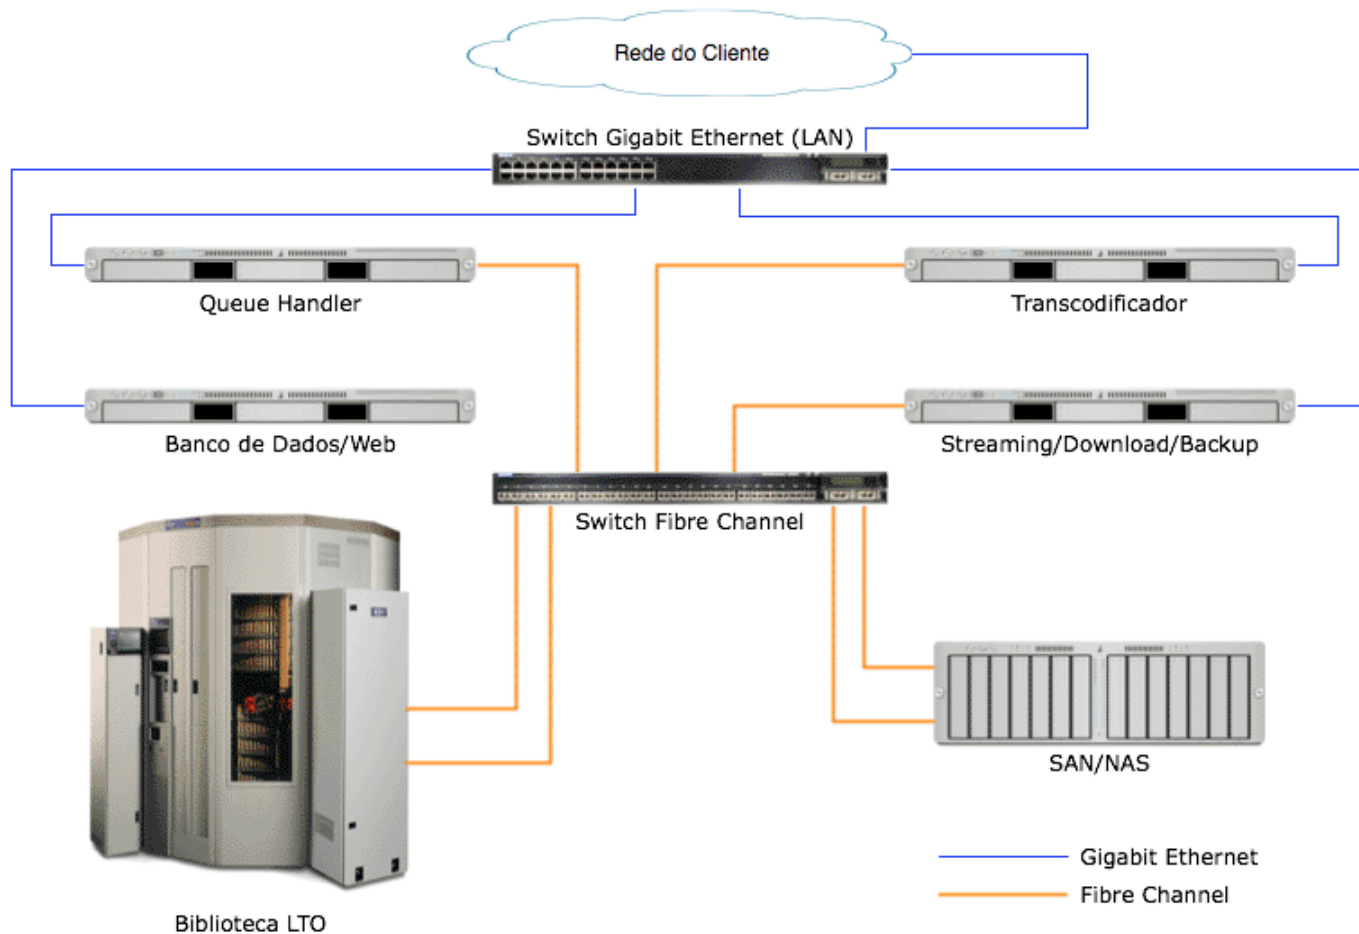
Rede do Cliente

Switch Gigabit Ethernet (LAN)

Queue Handler

Transcodificador

Banco de Dados/Web

Streaming/Download/Backup

Switch Fibre Channel

SAN/NAS

Biblioteca LTO

Gigabit Ethernet

Fibre Channel